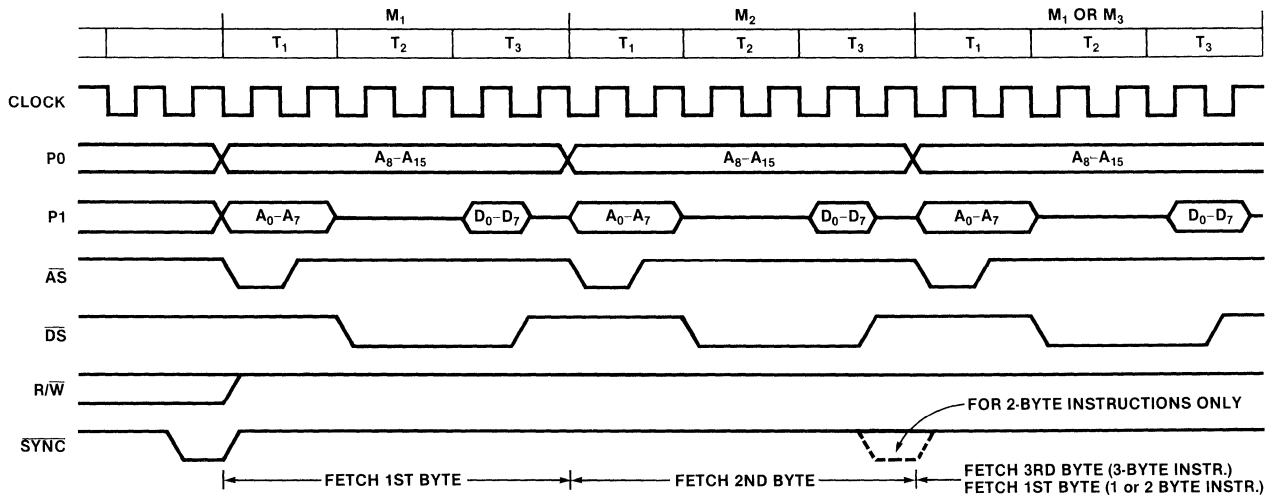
$M_1$

$T_1$ $T_2$ $T_3$

$M_2$

$T_1$ $T_2$ $T_3$

$M_1$ OR $M_3$

$T_1$ $T_2$ $T_3$

CLOCK

P0

$A_8$–$A_{15}$

$A_8$–$A_{15}$

$A_8$–$A_{15}$

P1

$A_0$–$A_7$

$D_0$–$D_7$

$A_0$–$A_7$

$D_0$–$D_7$

$A_0$–$A_7$

$D_0$–$D_7$

$\overline{AS}$

$\overline{DS}$

$R/\overline{W}$

$\overline{SYNC}$

FOR 2-BYTE INSTRUCTIONS ONLY

FETCH 1ST BYTE

FETCH 2ND BYTE

FETCH 3RD BYTE (3-BYTE INSTR.)
FETCH 1ST BYTE (1 or 2 BYTE INSTR.)